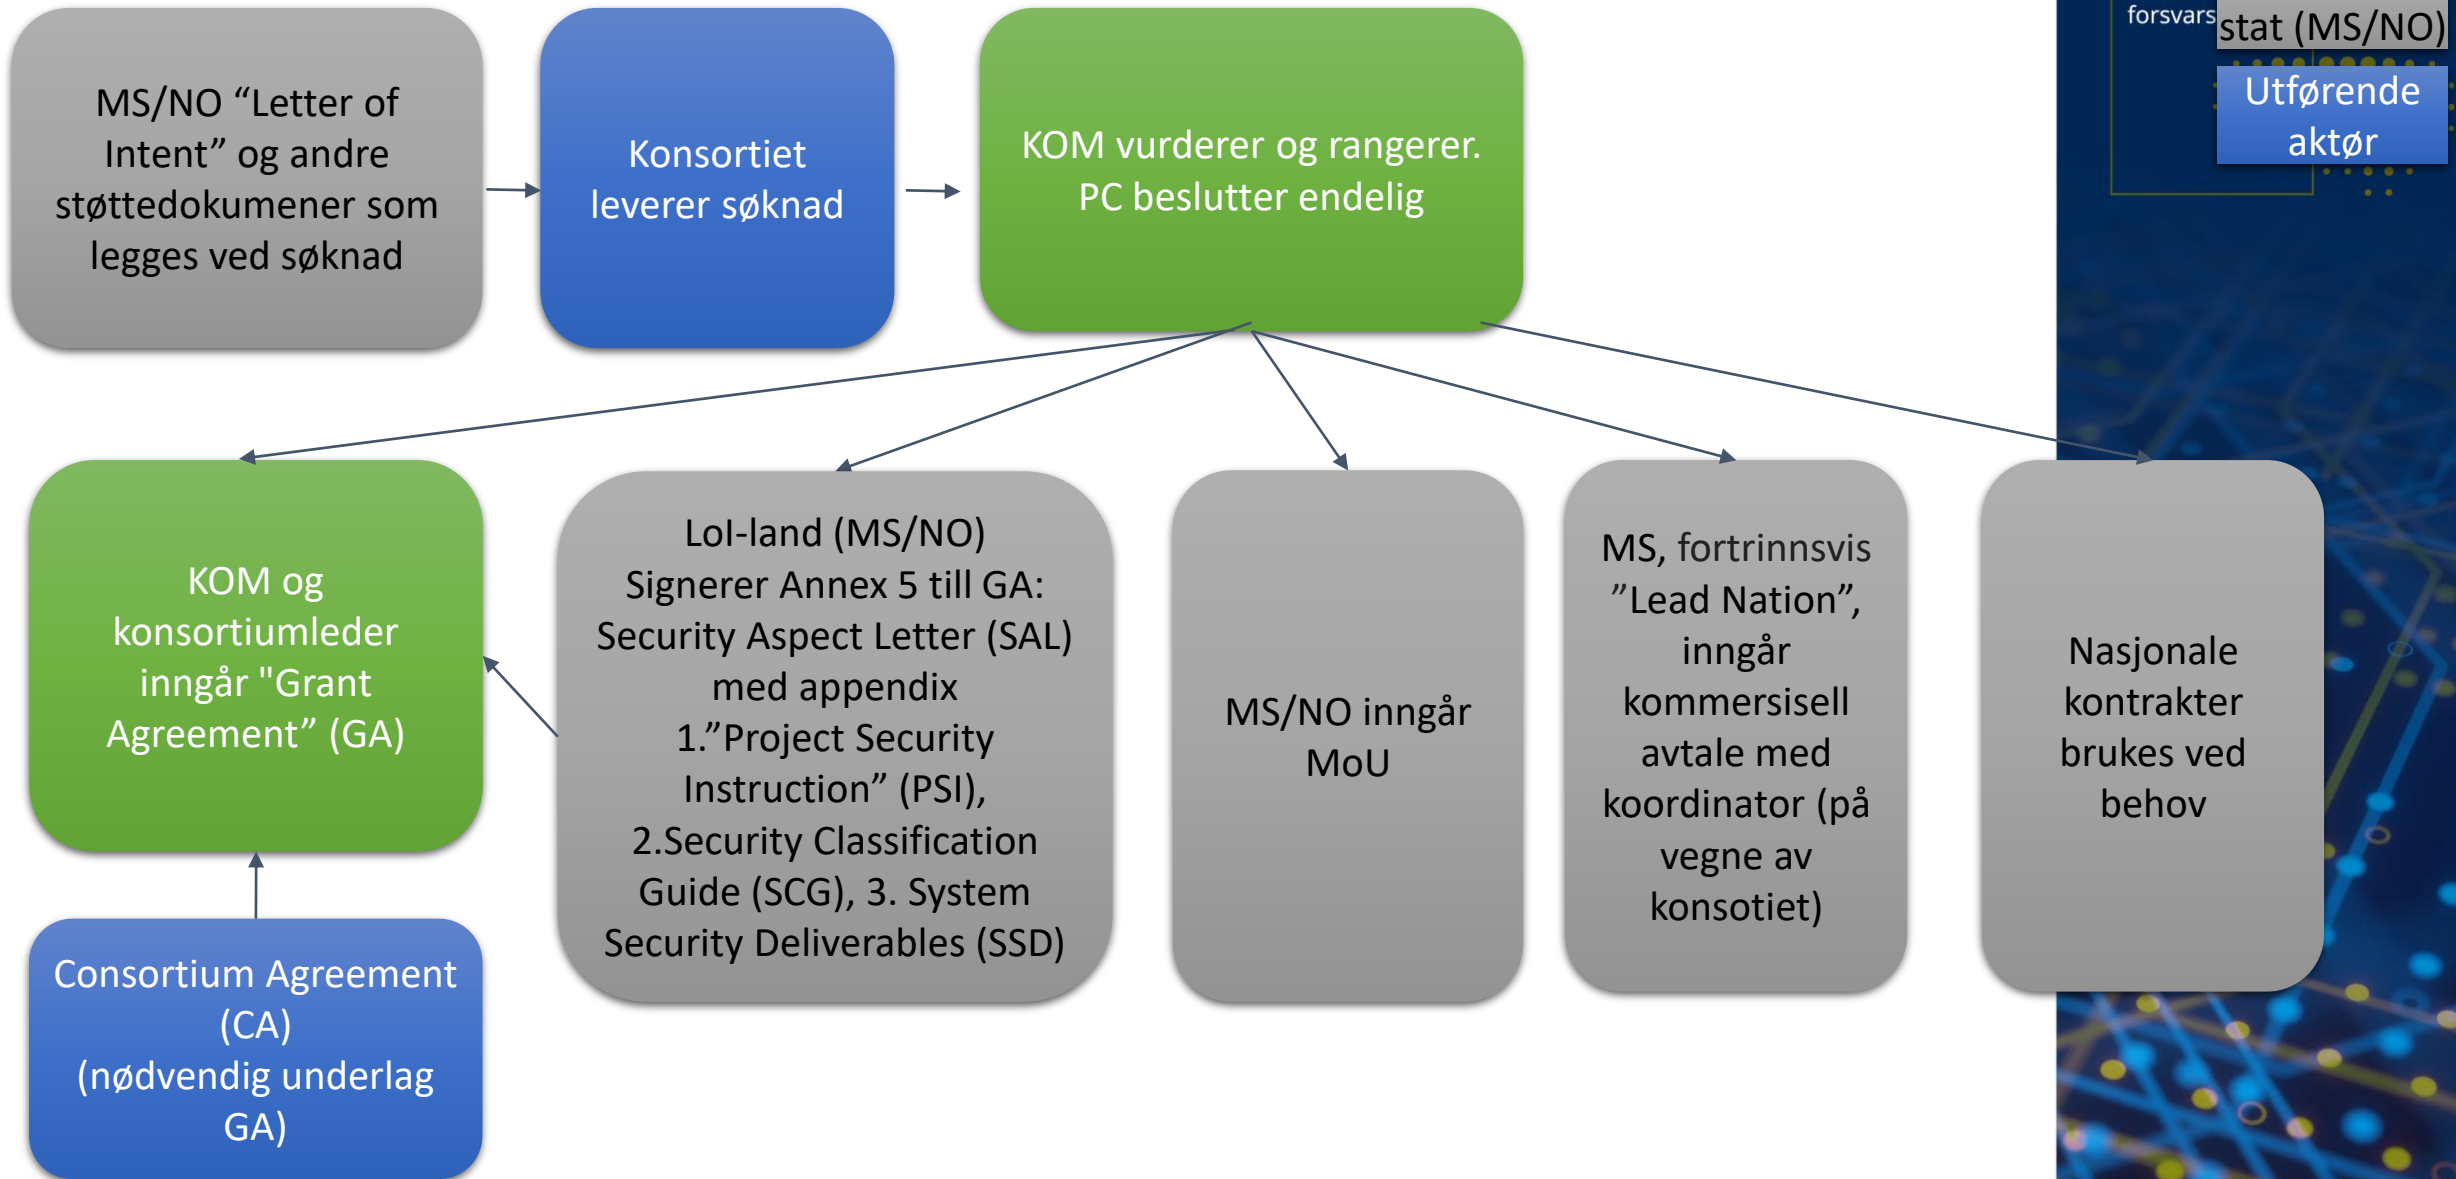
MS/NO “Letter of Intent” og andre støttedokumenter som legges ved søknad

Konsortiet leverer søknad

KOM vurderer og rangerer. PC beslutter endelig

forsvars

stat (MS/NO)

Utførende aktør

KOM og konsortiumleder inngår "Grant Agreement” (GA)

LoI-land (MS/NO) Signerer Annex 5 till GA: Security Aspect Letter (SAL) med appendix 1.”Project Security Instruction” (PSI), 2.Security Classification Guide (SCG), 3. System Security Deliverables (SSD)

MS/NO inngår MoU

MS, fortrinnsvis ”Lead Nation”, inngår kommersisell avtale med koordinator (på vegne av konsotiet)

Nasjonale kontrakter brukes ved behov

Consortium Agreement (CA) (nødvendig underlag GA)